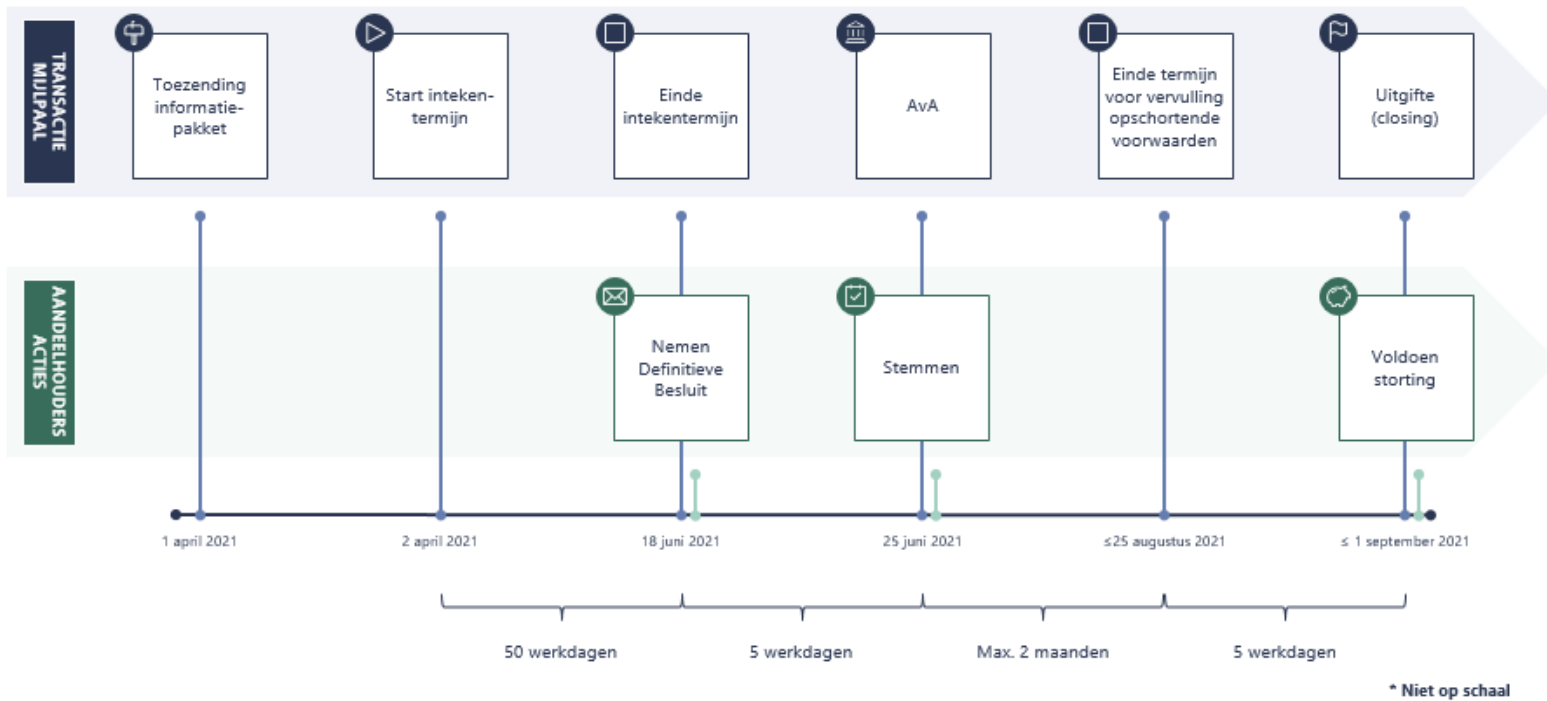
TRANSACTIE MIJLPAAL

Toezending informatiepakket

Start intekentermijn

Einde intekentermijn

AvA

Einde termijn voor vervulling opschortende voorwaarden

Uitgifte (closing)

AANDEELHOUDERS ACTIES

Nemen Definitieve Besluit

Stemmen

Voldoen storting

1 april 2021

2 april 2021

18 juni 2021

25 juni 2021

≤25 augustus 2021

≤ 1 september 2021

50 werkdagen

5 werkdagen

Max. 2 maanden

5 werkdagen

* Niet op schaal